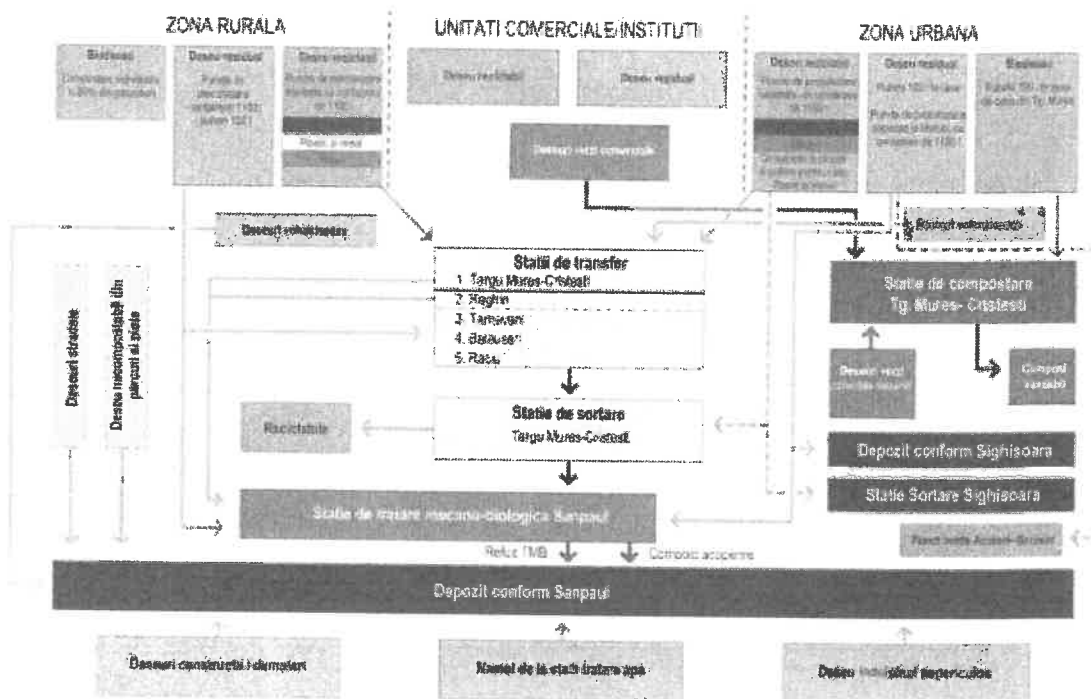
ZONA RURALA

UNITATI COMERCIALE/INSTITUTII

ZONA URBANA

Biodeseuri

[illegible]

Deseu reziduale

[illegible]

Deseu reciclabile

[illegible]

Deseu reciclabil

Deseu reziduale

Deseuri reciclabile

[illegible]

Deseuri reziduale

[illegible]

Biodeseuri

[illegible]

Deseuri verzi comerciale

Deseuri voluminoase

Biodeseuri voluminoase

Statii de transfer

1. Targu Mures-Cristesti

2. Reghin

3. Tarnaveni

4. Batauseri

5. Raciu

Statie de compostare Tg. Mures- Cristesti

Deseuri stradale

Deseu macrocopiabile din parcuri si piete

Deseuri verzi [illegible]

Compost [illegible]

Statie de sortare

Targu Mures-Cristesti

Reciclabile

Depozit conform Sighisoara

Statie Sortare Sighisoara

Statie de tratare mecano-biologica Sanpaul

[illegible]

Refuz TMB

Compost acoperire

Depozit conform Sanpaul

Deseuri constructii / demolari

Namol de la statii tratare apa

Deseu industrial nepericulos